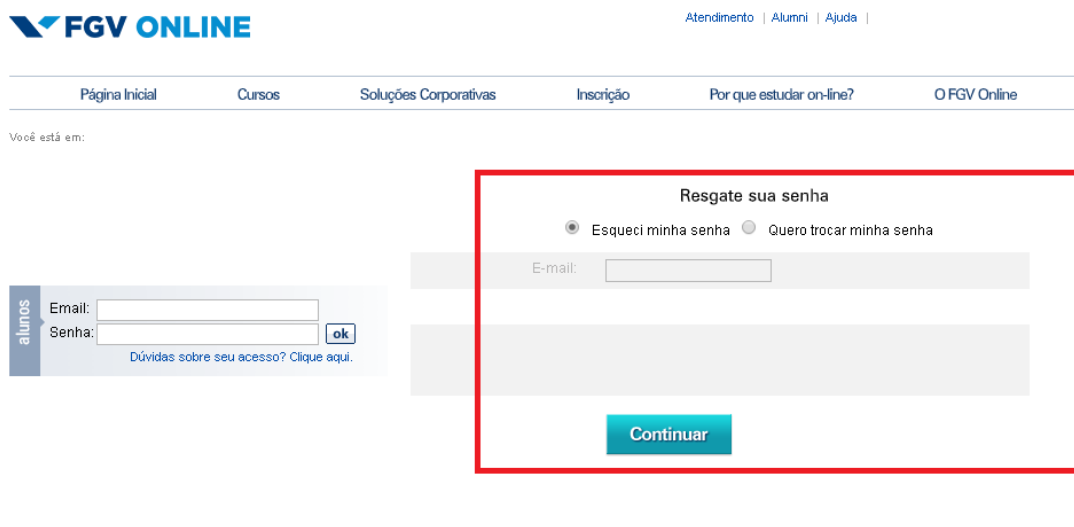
FGV ONLINE

Atendimento | Alumni | Ajuda |

Página Inicial Cursos Soluções Corporativas Inscrição Por que estudar on-line? O FGV Online

Você está em:

alunos
Email:
Senha: ok
Dúvidas sobre seu acesso? Clique aqui.

Resgate sua senha

Esqueci minha senha Quero trocar minha senha

E-mail:

Continuar